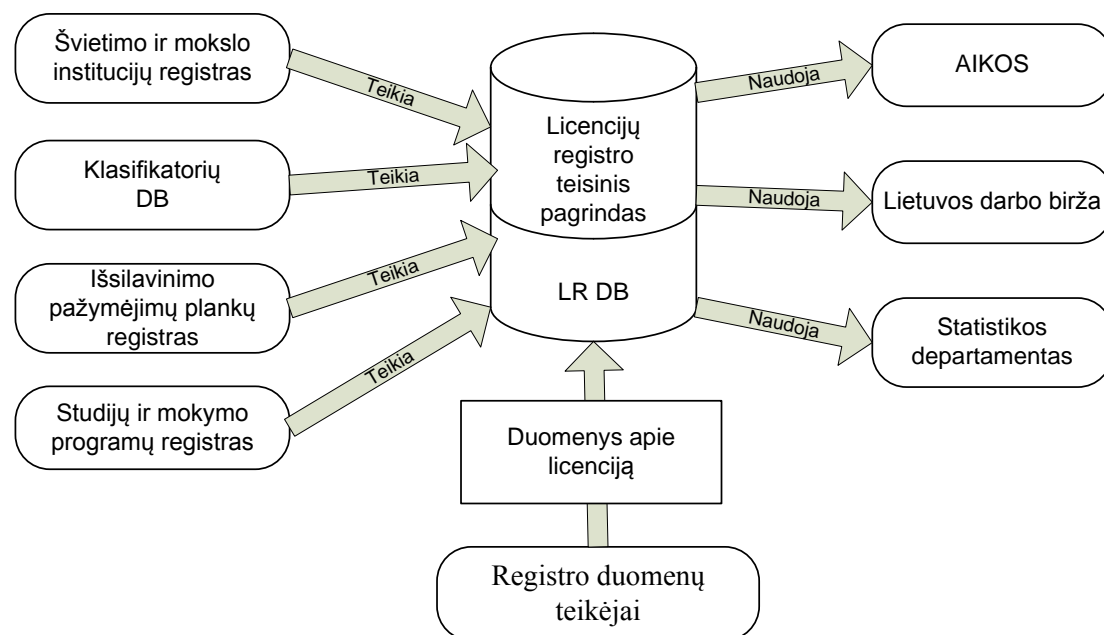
Švietimo ir mokslo institucijų registras

Teikia

Klasifikatorių DB

Teikia

Išsilavinimo pažymėjimų plankų registras

Teikia

Studijų ir mokymo programų registras

Teikia

Licencijų registro teisinis pagrindas

LR DB

Naudoja

AIKOS

Naudoja

Lietuvos darbo birža

Naudoja

Statistikos departamentas

Duomenys apie licenciją

Registro duomenų teikėjai